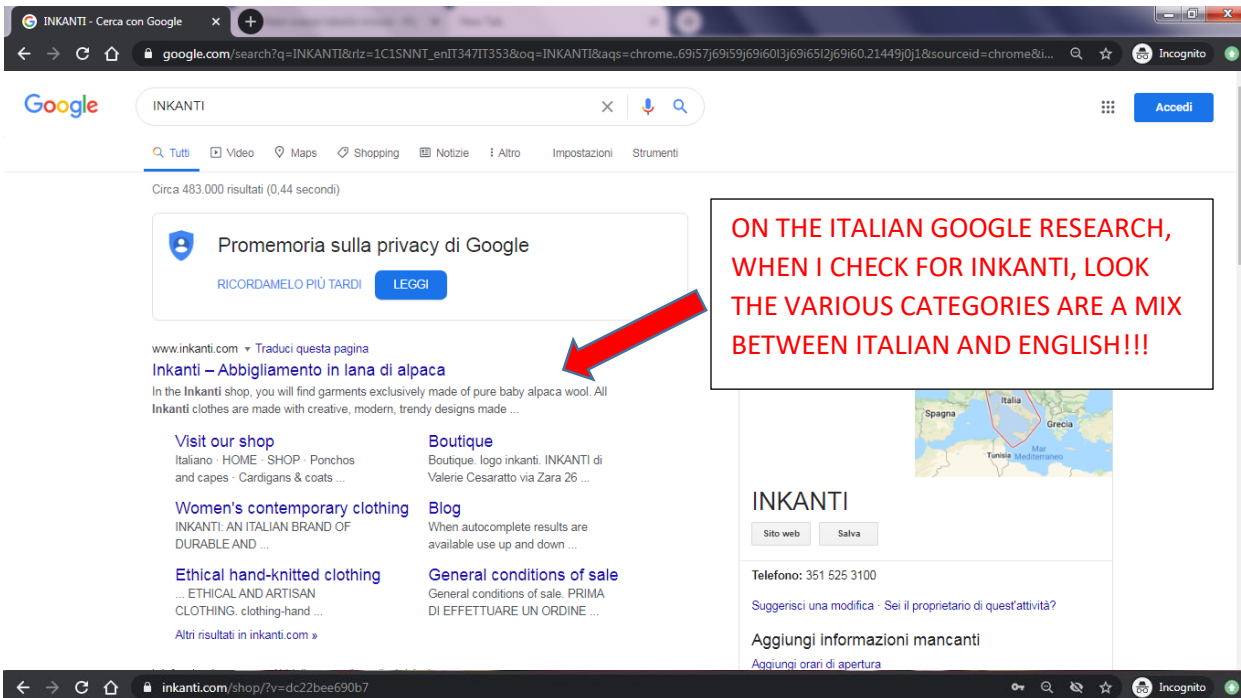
INKANTI - Cerca con Google ×
New Tab

google.com/search?q=INKANTI&rlz=1C1SNNT_enIT347IT353&oq=INKANTI&aqs=chrome..69i57j69i59j69i60l3j69i65l2j69i60.21449j0j1&sourceid=chrome&i...
Incognito

Google
INKANTI
Accedi

Tutti Video Maps Shopping Notizie Altro Impostazioni Strumenti

Circa 483.000 risultati (0,44 secondi)

Promemoria sulla privacy di Google
RICORDAMELO PIÙ TARDI LEGGI

ON THE ITALIAN GOOGLE RESEARCH, WHEN I CHECK FOR INKANTI, LOOK THE VARIOUS CATEGORIES ARE A MIX BETWEEN ITALIAN AND ENGLISH!!!

www.inkanti.com ▾ Traduci questa pagina
Inkanti – Abbigliamento in lana di alpaca
In the Inkanti shop, you will find garments exclusively made of pure baby alpaca wool. All Inkanti clothes are made with creative, modern, trendy designs made ...

Visit our shop
Italiano · HOME · SHOP · Ponchos and capes · Cardigans & coats ...

Boutique
Boutique. logo inkanti. INKANTI di Valerie Cesaratto via Zara 26 ...

Women's contemporary clothing
INKANTI: AN ITALIAN BRAND OF DURABLE AND ...

Blog
When autocomplete results are available use up and down ...

Ethical hand-knitted clothing
... ETHICAL AND ARTISAN CLOTHING. clothing-hand ...

General conditions of sale
General conditions of sale. PRIMA DI EFFETTUARE UN ORDINE ...

Altri risultati in inkanti.com »

Spagna
Italia
Grecia
Tunisia
Mar Mediterraneo

INKANTI
Sito web
Salva

Telefono: 351 525 3100

Suggerisci una modifica · Sei il proprietario di quest'attività?

Aggiungi informazioni mancanti
Aggiungi orari di apertura

inkanti.com/shop/?v=dc22bee690b7
Incognito